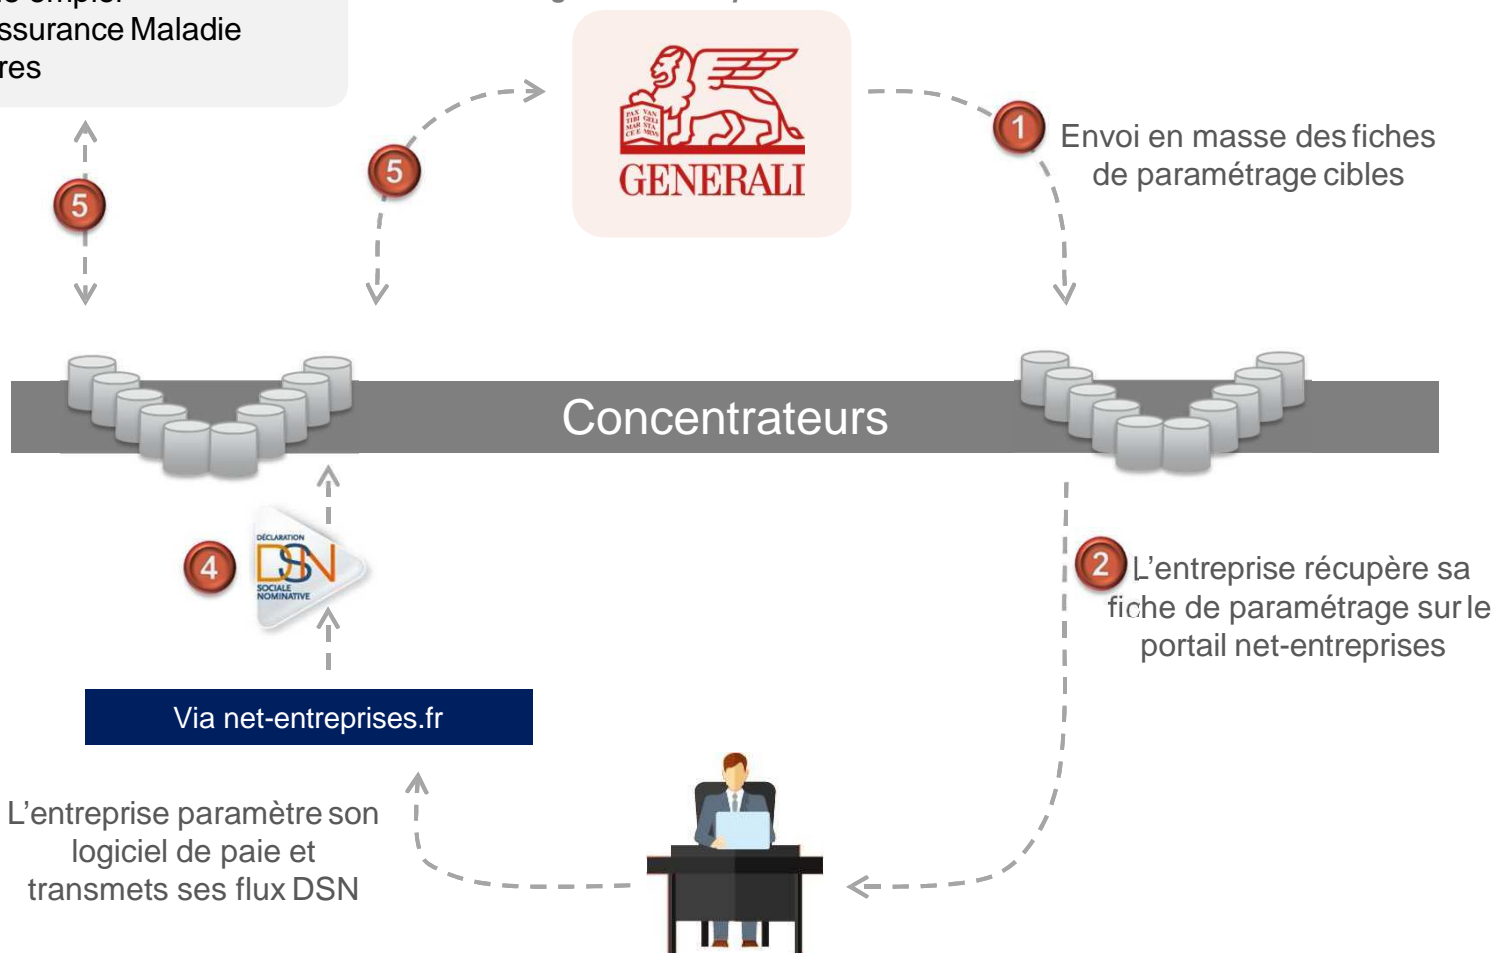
ssurance Maladie
res

5

5

PAX TIBI MARCE EVANGELISTA MEVS

GENERALI

1 Envoi en masse des fiches de paramétrage cibles

Concentrateurs

4

DÉCLARATION
DSN
SOCIALE NOMINATIVE

2 L'entreprise récupère sa fiche de paramétrage sur le portail net-entreprises

Via net-entreprises.fr

L'entreprise paramètre son logiciel de paie et transmets ses flux DSN